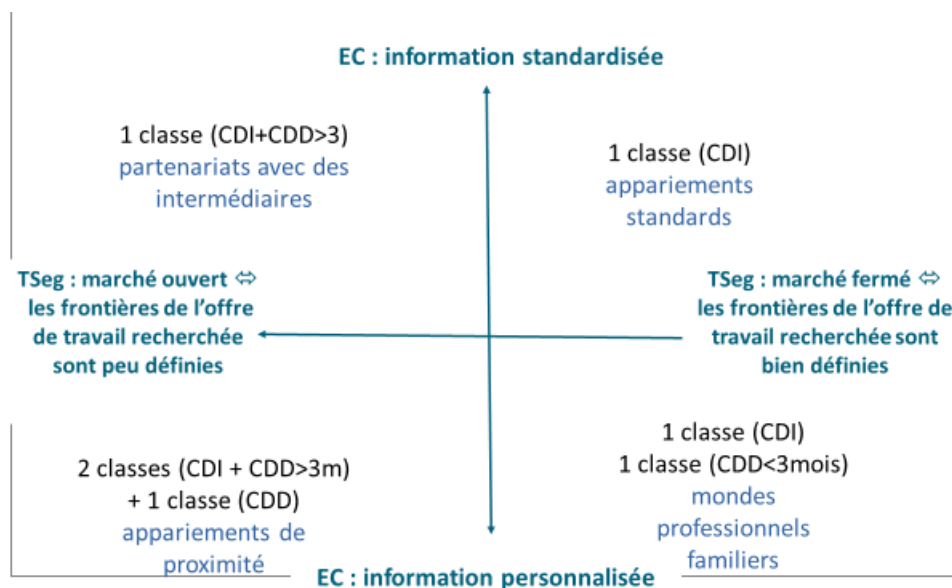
EC : information standardisée

1 classe (CDI+CDD>3)
partenariats avec des intermédiaires

1 classe (CDI)
appariements standards

TSeg : marché ouvert ⇔ les frontières de l'offre de travail recherchée sont peu définies

TSeg : marché fermé ⇔ les frontières de l'offre de travail recherchée sont bien définies

2 classes (CDI + CDD>3m)
+ 1 classe (CDD)
appariements de proximité

1 classe (CDI)
1 classe (CDD<3mois)
mondes professionnels familiers

EC : information personnalisée